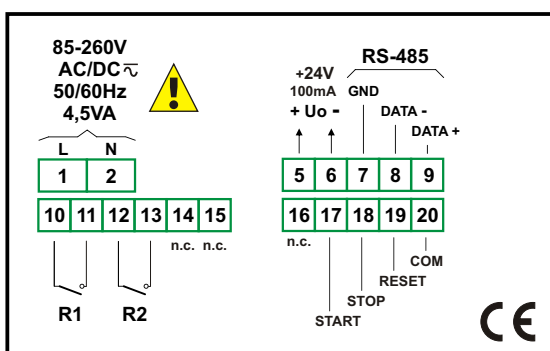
85-260V
AC/DC $\sim$
50/60Hz
4,5VA

L N

| 1 | 2 |
|---|---|

| 10 | 11 | 12 | 13 | 14 | 15 |
|---|---|---|---|---|---|

n.c. n.c.

R1 R2

RS-485

+24V
100mA
+ Uo -

GND

DATA -

DATA +

| 5 | 6 | 7 | 8 | 9 |
|---|---|---|---|---|

| 16 | 17 | 18 | 19 | 20 |
|---|---|---|---|---|

n.c.

COM

RESET

STOP

START

CE